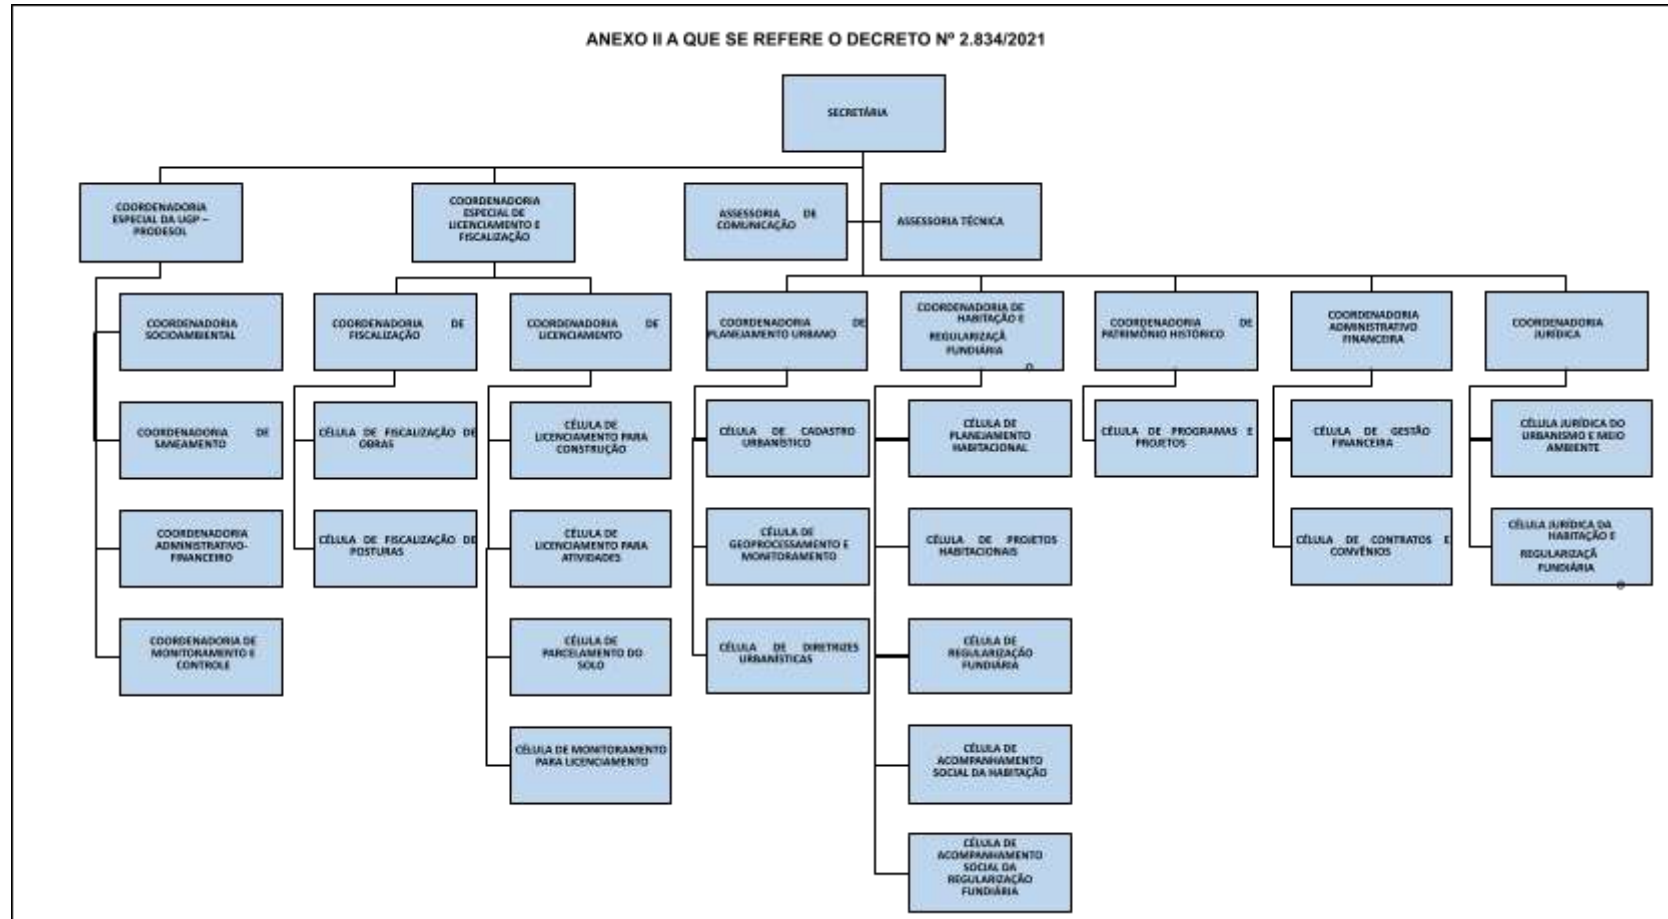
ANEXO II A QUE SE REFERE O DECRETO Nº 2.834/2021

SECRETÁRIA

COORDENADORIA ESPECIAL DA UGP – PRODESOL

COORDENADORIA ESPECIAL DE LICENCIAMENTO E FISCALIZAÇÃO

ASSESSORIA DE COMUNICAÇÃO

ASSESSORIA TÉCNICA

COORDENADORIA SOCIOAMBIENTAL

COORDENADORIA DE SANEAMENTO

COORDENADORIA ADMINISTRATIVO-FINANCEIRO

COORDENADORIA DE MONITORAMENTO E CONTROLE

COORDENADORIA DE FISCALIZAÇÃO

CÉLULA DE FISCALIZAÇÃO DE OBRAS

CÉLULA DE FISCALIZAÇÃO DE POSTURAS

COORDENADORIA DE LICENCIAMENTO

CÉLULA DE LICENCIAMENTO PARA CONSTRUÇÃO

CÉLULA DE LICENCIAMENTO PARA ATIVIDADES

CÉLULA DE PARCELAMENTO DO SOLO

CÉLULA DE MONITORAMENTO PARA LICENCIAMENTO

COORDENADORIA DE PLANEJAMENTO URBANO

CÉLULA DE CADASTRO URBANÍSTICO

CÉLULA DE GEOPROCESSAMENTO E MONITORAMENTO

CÉLULA DE DIRETRIZES URBANÍSTICAS

COORDENADORIA DE HABITAÇÃO E REGULARIZAÇÃ FUNDIÁRIA

CÉLULA DE PLANEJAMENTO HABITACIONAL

CÉLULA DE PROJETOS HABITACIONAIS

CÉLULA DE REGULARIZAÇÃO FUNDIÁRIA

CÉLULA DE ACOMPANHAMENTO SOCIAL DA HABITAÇÃO

CÉLULA DE ACOMPANHAMENTO SOCIAL DA REGULARIZAÇÃO FUNDIÁRIA

COORDENADORIA DE PATRIMÔNIO HISTÓRICO

CÉLULA DE PROGRAMAS E PROJETOS

COORDENADORIA ADMINISTRATIVO FINANCEIRA

CÉLULA DE GESTÃO FINANCEIRA

CÉLULA DE CONTRATOS E CONVÊNIOS

COORDENADORIA JURÍDICA

CÉLULA JURÍDICA DO URBANISMO E MEIO AMBIENTE

CÉLULA JURÍDICA DA HABITAÇÃO E REGULARIZAÇÃ FUNDIÁRIA